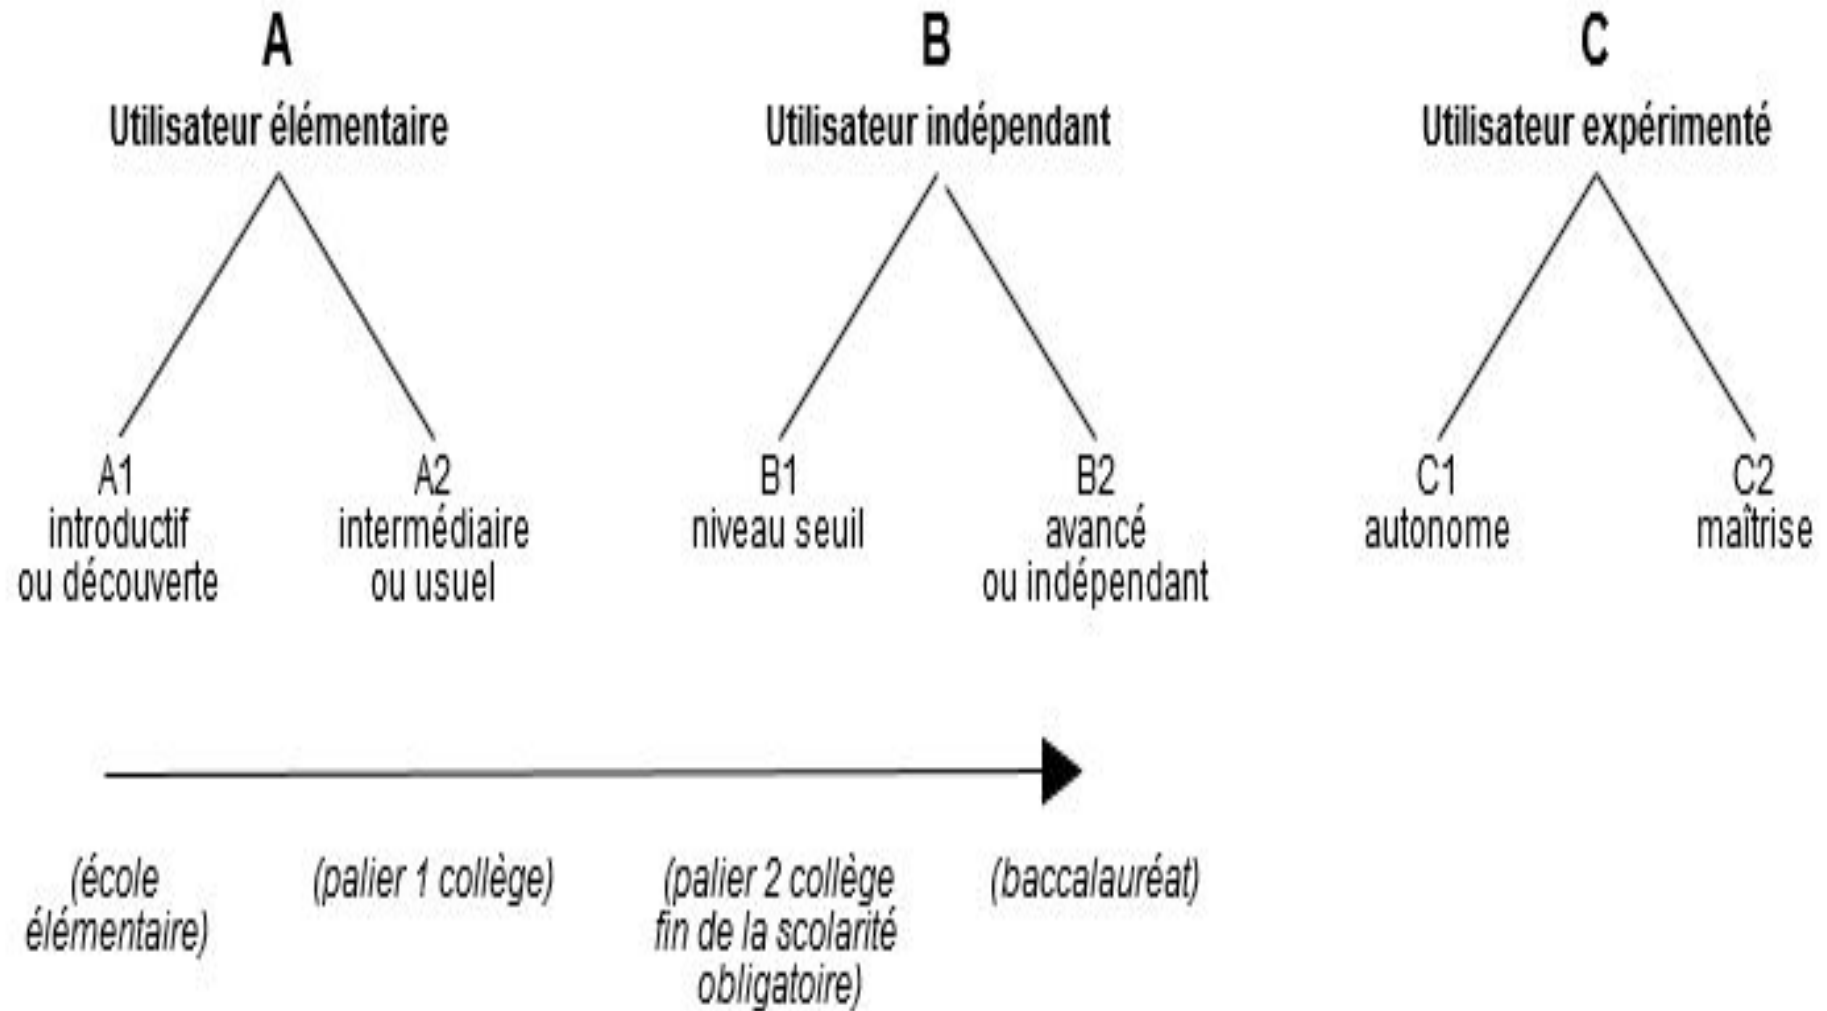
A
Utilisateur élémentaire

B
Utilisateur indépendant

C
Utilisateur expérimenté

A1
introductif
ou découverte

A2
intermédiaire
ou usuel

B1
niveau seuil

B2
avancé
ou indépendant

C1
autonome

C2
maîtrise

(école élémentaire)

(palier 1 collège)

(palier 2 collège fin de la scolarité obligatoire)

(baccalauréat)